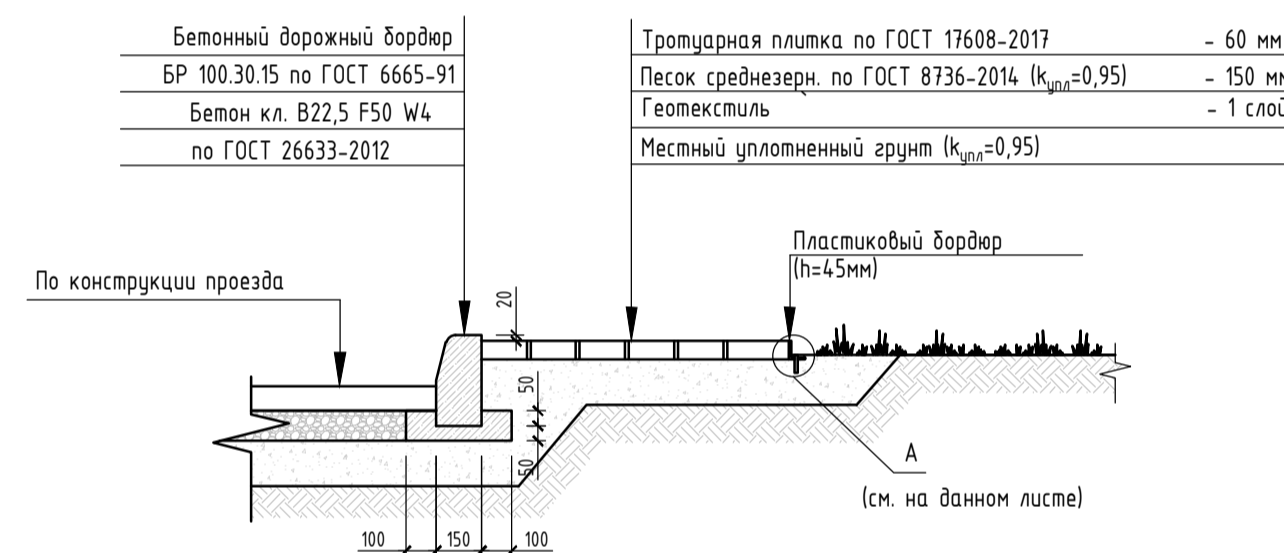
Бетонный дорожный бордюр
БР 100.30.15 по ГОСТ 6665-91
Бетон кл. В22,5 F50 W4
по ГОСТ 26633-2012

Тротуарная плитка по ГОСТ 17608-2017 - 60 мм
Песок среднезерн. по ГОСТ 8736-2014 ($k_{упл}$=0,95) - 150 мм
Геотекстиль - 1 слой
Местный уплотненный грунт ($k_{упл}$=0,95)

Пластиковый бордюр
(h=45мм)

По конструкции проезда

20
50
50

A
(см. на данном листе)

100 150 100